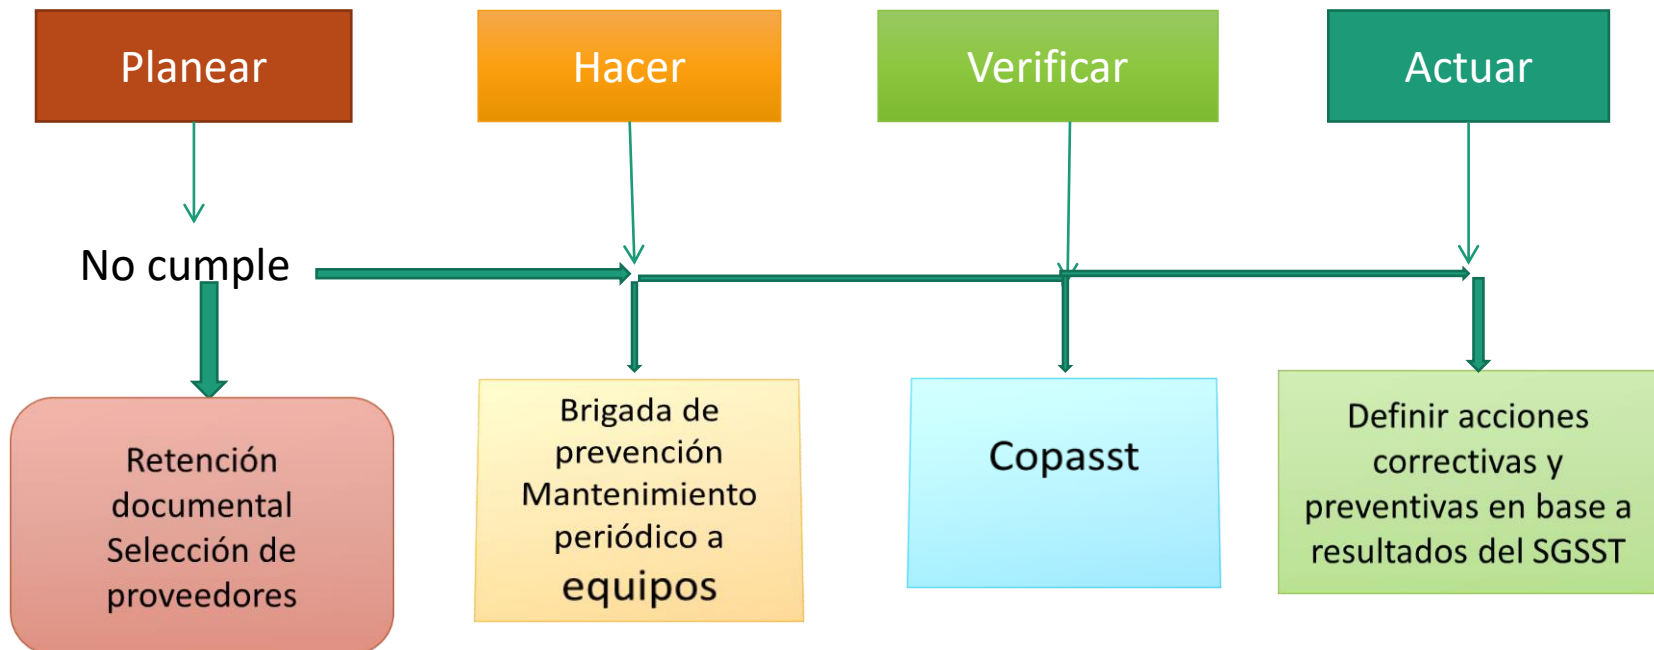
Planear

Hacer

Verificar

Actuar

No cumple

Retención documental Selección de proveedores

Brigada de prevención Mantenimiento periódico a equipos

Copasst

Definir acciones correctivas y preventivas en base a resultados del SGSST